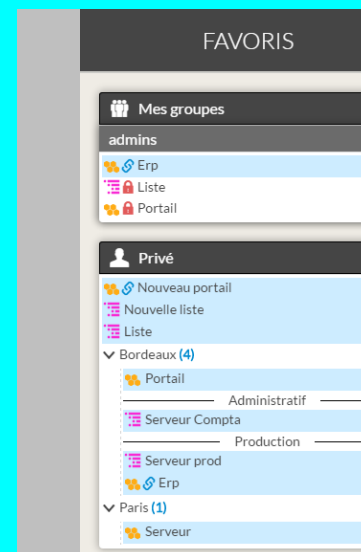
FAVORIS

Mes groupes

admins

Erp

Liste

Portail

Privé

Nouveau portail

Nouvelle liste

Liste

Bordeaux (4)

Portail

Administratif

Serveur Compta

Production

Serveur prod

Erp

Paris (1)

Serveur